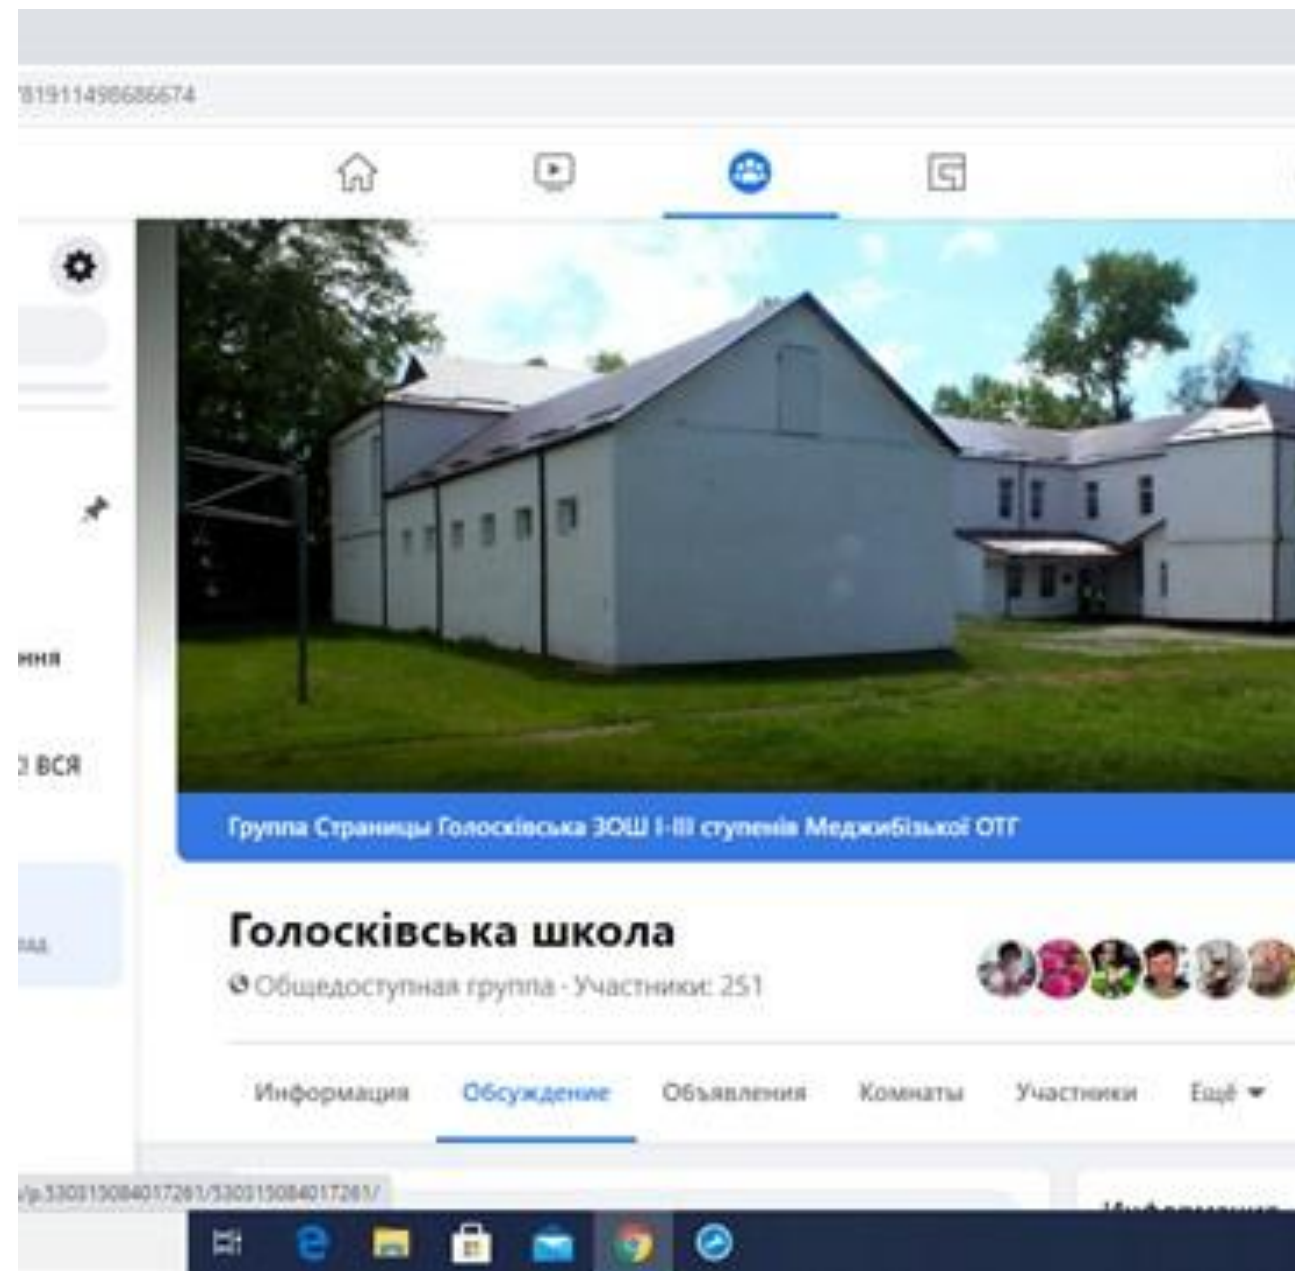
781911498686674

ння

2 вся

над

Группа Страницы Голосківська ЗОШ I-III ступенів Меджибізької ОТГ

Голосківська школа

Общедоступная группа · Участники: 251

Информация Обсуждение Объявления Комнаты Участники Ещё

/p.330315084017261/330315084017261/

Информация